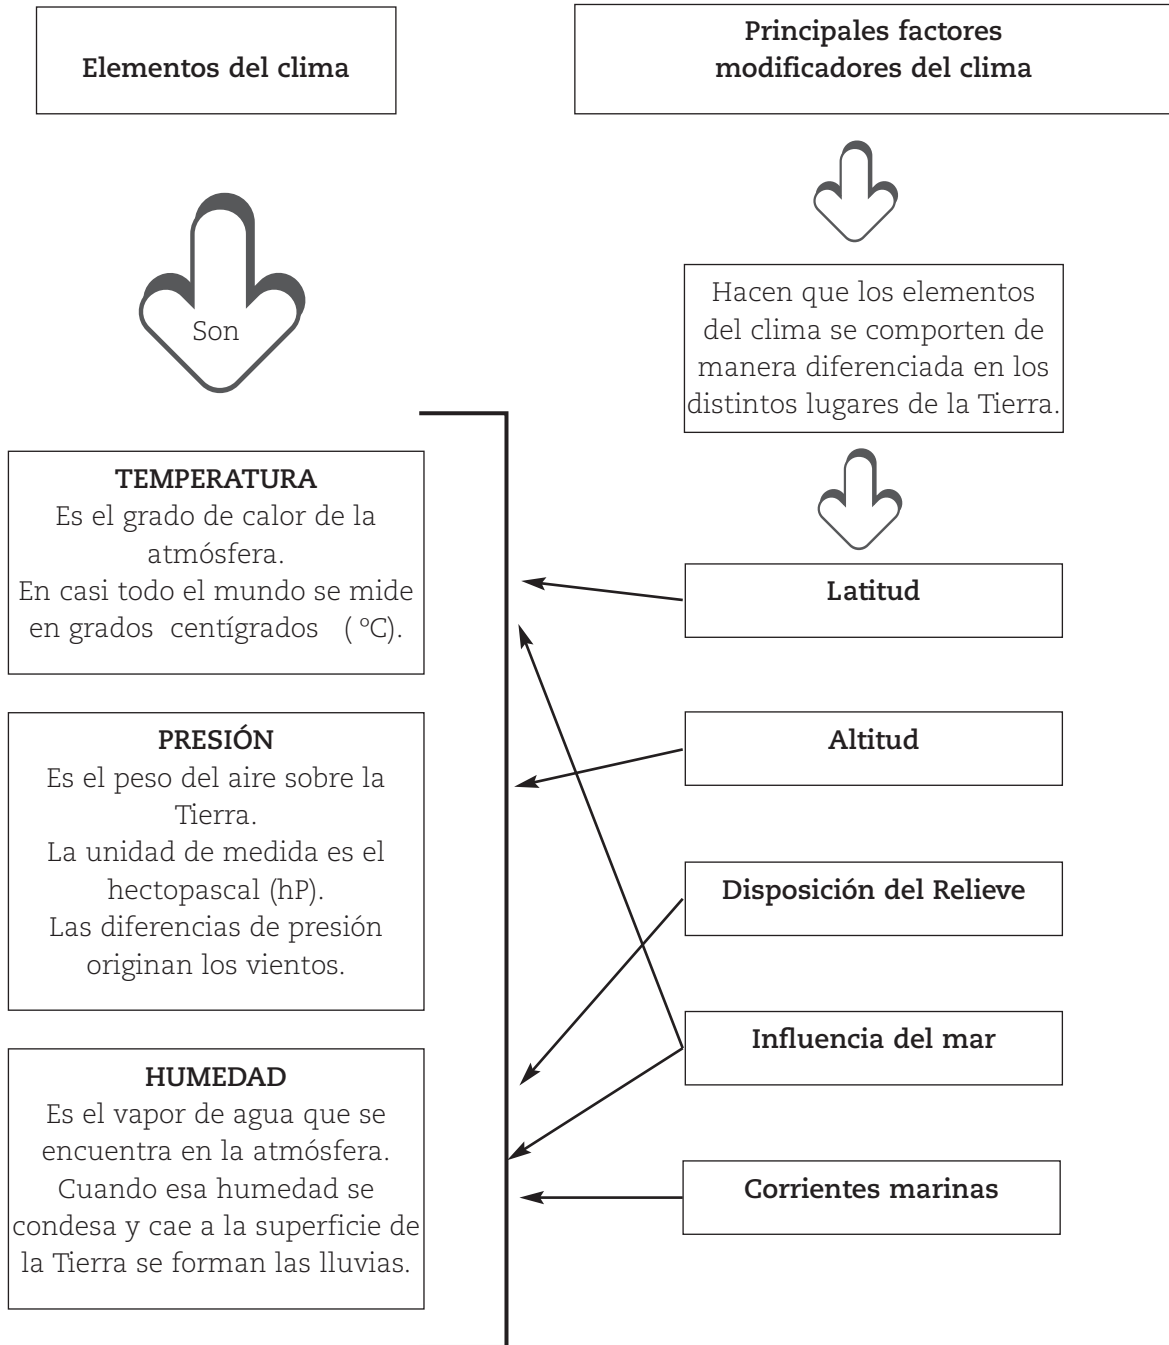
Elementos del clima

Son

TEMPERATURA
Es el grado de calor de la atmósfera.
En casi todo el mundo se mide en grados centígrados ( ºC).

PRESIÓN
Es el peso del aire sobre la Tierra.
La unidad de medida es el hectopascal (hP).
Las diferencias de presión originan los vientos.

HUMEDAD
Es el vapor de agua que se encuentra en la atmósfera.
Cuando esa humedad se condesa y cae a la superficie de la Tierra se forman las lluvias.

Principales factores modificadores del clima

Hacen que los elementos del clima se comporten de manera diferenciada en los distintos lugares de la Tierra.

Latitud

Altitud

Disposición del Relieve

Influencia del mar

Corrientes marinas